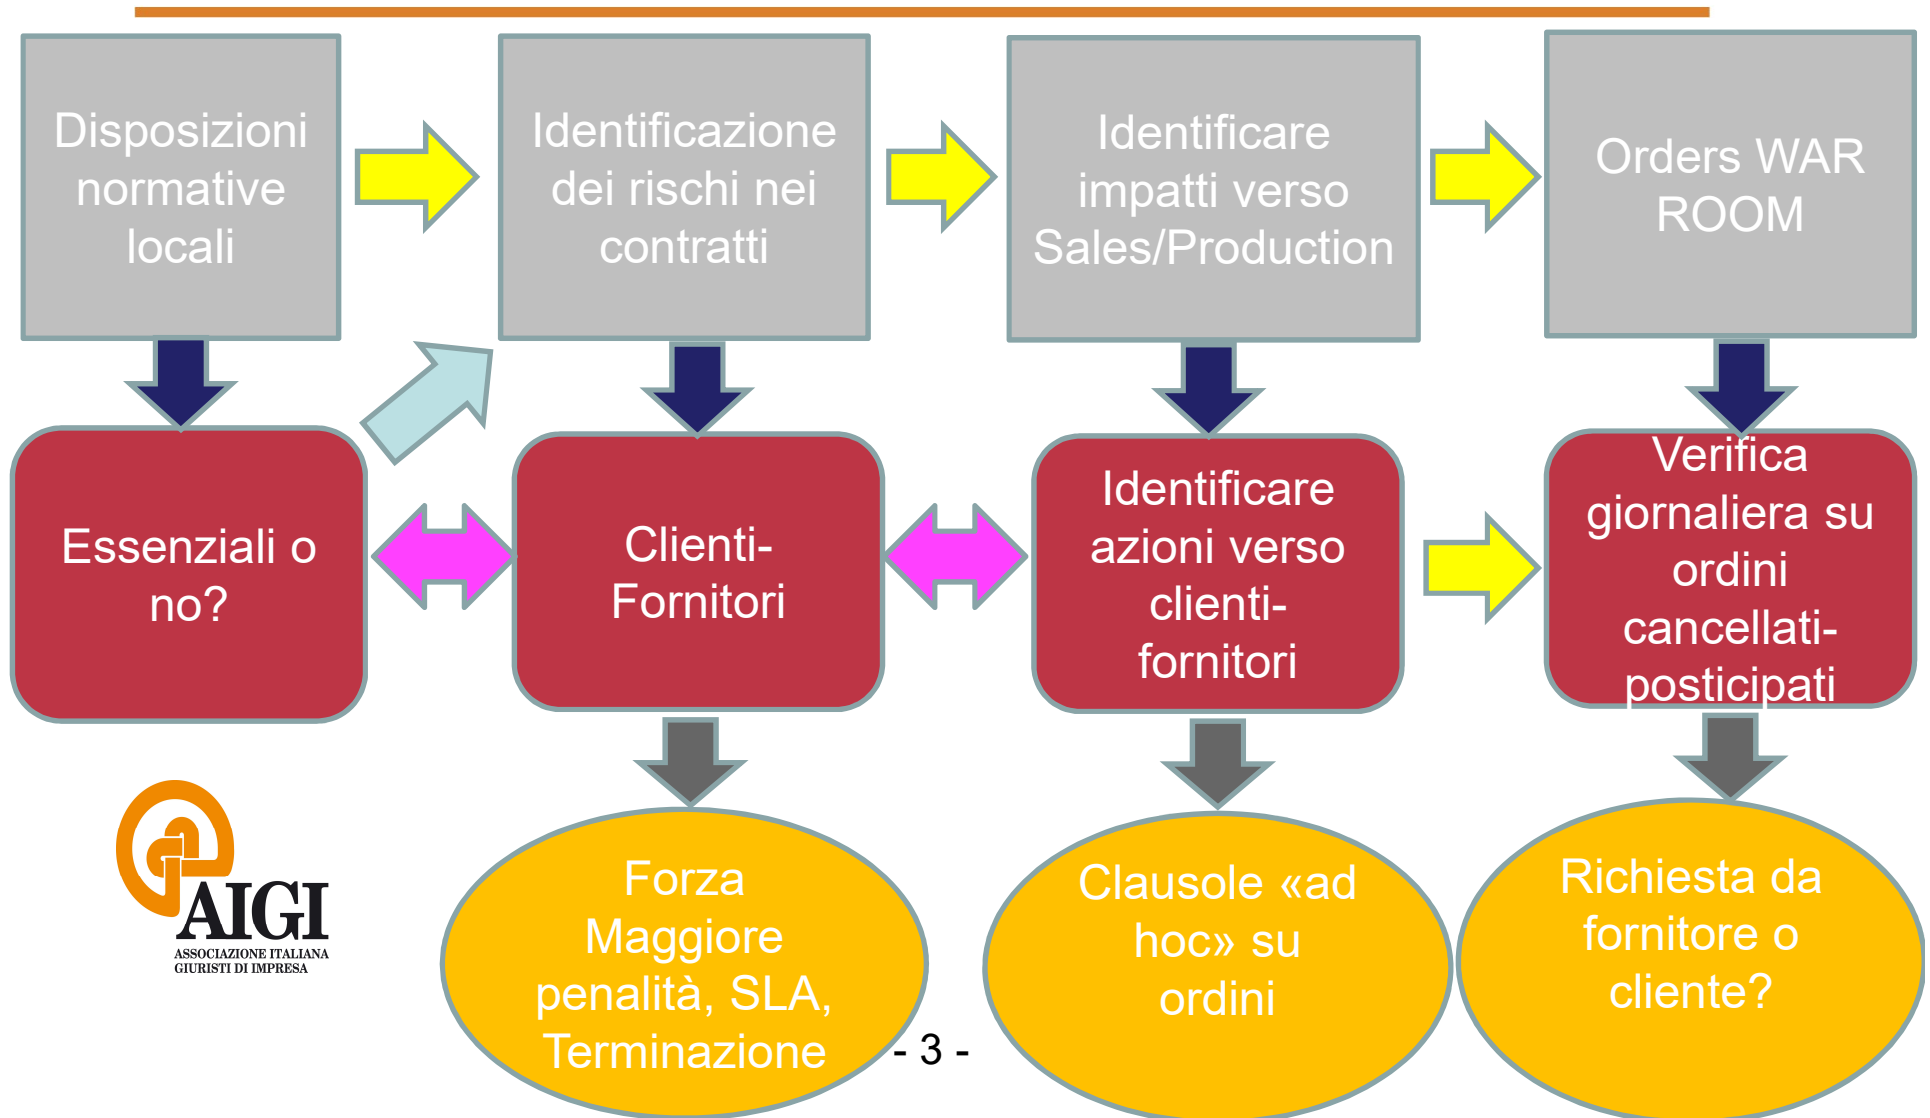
Disposizioni normative locali

Identificazione dei rischi nei contratti

Identificare impatti verso Sales/Production

Orders WAR ROOM

Essenziali o no?

Clienti-Fornitori

Identificare azioni verso clienti-fornitori

Verifica giornaliera su ordini cancellati-posticipati

Forza Maggiore penalità, SLA, Terminazione

Clausole «ad hoc» su ordini

Richiesta da fornitore o cliente?

AIGI
ASSOCIAZIONE ITALIANA GIURISTI DI IMPRESA

- 3 -